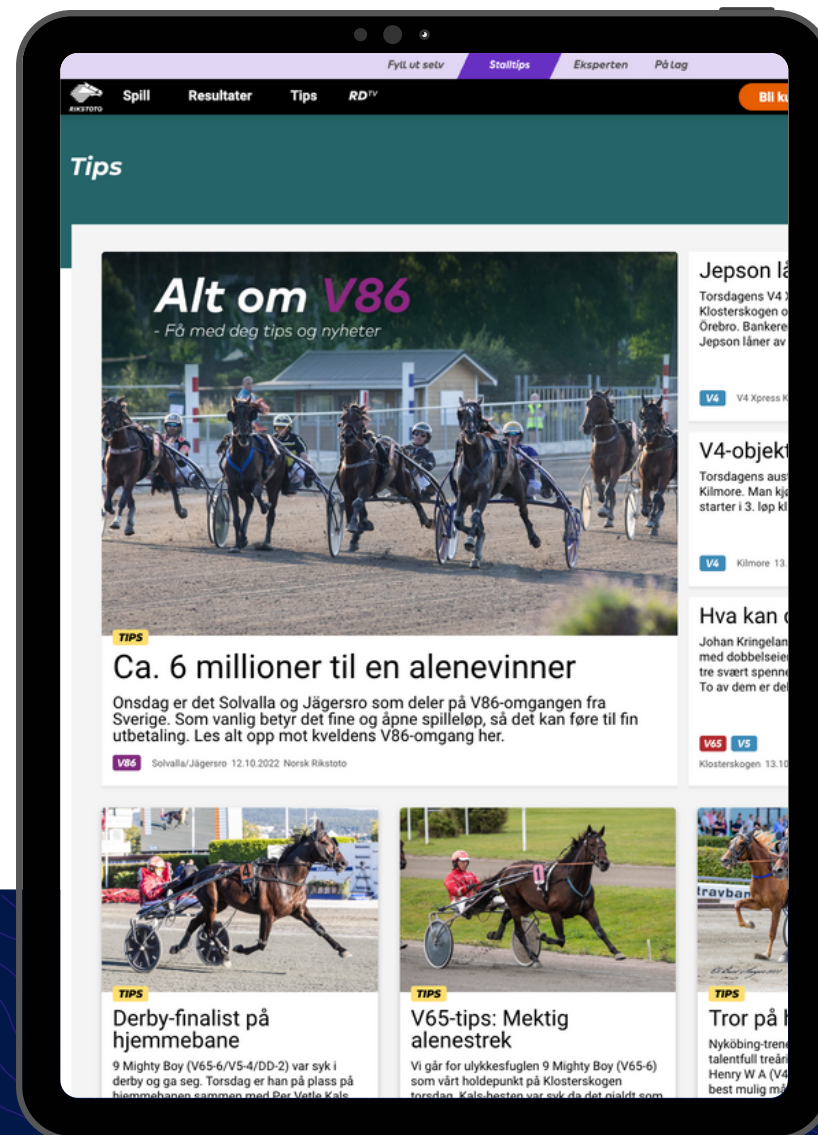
Fyll ut selv | Stalltips | Eksperten | På Lag

RIKSTOTO Spill Resultater Tips RD TV Bli ku

Tips

Alt om V86
- Få med deg tips og nyheter

TIPS
Ca. 6 millioner til en alenevinner

Onsdag er det Solvalla og Jägersro som deler på V86-omgangen fra Sverige. Som vanlig betyr det fine og åpne spilleløp, så det kan føre til fin utbetaling. Les alt opp mot kveldens V86-omgang her.

V86 Solvalla/Jägersro 12.10.2022 Norsk Rikstoto

Jepson lå
Torsdagens V4 X Klosterskogen o Örebro. Bankere Jepson låner av
V4 V4 Xpress K

V4-objekt
Torsdagens aust Kilmore. Man kj starter i 3. løp kl
V4 Kilmore 13.

Hva kan
Johan Kringelan med dobbelseier tre svært spenne To av dem er del
V65 V5 Klosterskogen 13.10

TIPS
Derby-finalist på hjemmebane
9 Mighty Boy (V65-6/V5-4/DD-2) var syk i derby og ga seg. Torsdag er han på plass på hjemmebanen sammen med Per Vetle Kals

TIPS
V65-tips: Mektig alenestrek
Vi går for ulykkesfuglen 9 Mighty Boy (V65-6) som vårt holdepunkt på Klosterskogen torsdag. Kals-hesten var syk da det gjaldt som

TIPS
Tror på h
Nyköbing-trene talentfull treåri Henry W A (V4 best mulig m